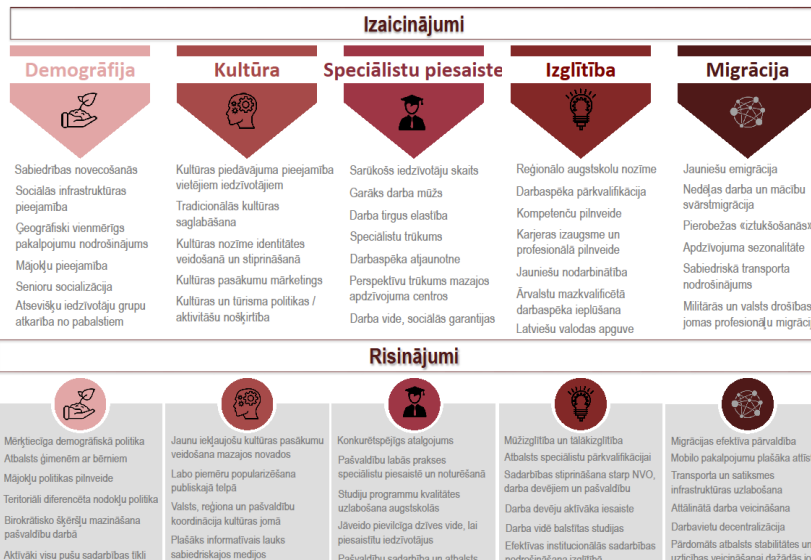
Izaicinājumi

Demogrāfija

Sabiedrības novecošanās
Sociālās infrastruktūras pieejamība
Ģeogrāfiski vienmērīgs pakalpojumu nodrošinājums
Mājokļu pieejamība
Senioru socializācija
Atsevišķu iedzīvotāju grupu atkarība no pabalstiem

Kultūra

Kultūras piedāvājuma pieejamība vietējiem iedzīvotājiem
Tradicionālās kultūras saglabāšana
Kultūras nozīme identitātes veidošanā un stiprināšanā
Kultūras pasākumu mārketings
Kultūras un tūrisma politikas / aktivitāšu noškirtība

Speciālistu piesaiste

Sarūkošs iedzīvotāju skaits
Garāks darba mūžs
Darba tirgus elastība
Speciālistu trūkums
Darbaspēka atjaunotne
Perspektīvu trūkums mazajos apdzīvojuma centros
Darba vide, sociālās garantijas

Izglītība

Reģionālo augstskolu nozīme
Darbaspēka pārkvalifikācija
Kompetenču pilnveide
Karjeras izaugsme un profesionālā pilnveide
Jauniešu nodarbinātība
Ārvalstu mazkvalificētā darbaspēka ieplūšana
Latviešu valodas apguve

Migrācija

Jauniešu emigrācija
Nedēļas darba un mācību svārstmigrācija
Pierobežas «iztukšošanās»
Apdzīvojuma sezonalitāte
Sabiedriskā transporta nodrošinājums
Militārās un valsts drošības jomas profesionāļu migrāc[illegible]

Risinājumi

Mērķtiecīga demogrāfiskā politika
Atbalsts ģimenēm ar bērniem
Mājokļu politikas pilnveide
Teritoriāli diferencēta nodokļu politika
Birokrātisko šķēršļu mazināšana pašvaldību darbā
Aktīvāki visu pušu sadarbības tīkli

Jaunu iekļaujošu kultūras pasākumu veidošana mazajos novados
Labo piemēru popularizēšana publiskajā telpā
Valsts, reģiona un pašvaldību koordinācija kultūras jomā
Plašāks informatīvais lauks sabiedriskajos medijos

Konkurētspējīgs atalgojums
Pašvaldību labās prakses speciālistu piesaistē un noturēšanā
Studiju programmu kvalitātes uzlabošana augstskolās
Jāveido pievilcīga dzīves vide, lai piesaistītu iedzīvotājus
Pašvaldību sadarbība un atbalsts

Mūžizglītība un tālākizglītība
Atbalsts speciālistu pārkvalifikācijai
Sadarbības stiprināšana starp NVO, darba devējiem un pašvaldību
Darba devēju aktīvāka iesaiste
Darba vidē balstītas studijas
Efektīvas institucionālās sadarbības nodrošināšana izglītībā

Migrācijas efektīva pārvaldība
Mobilo pakalpojumu plašāka attīs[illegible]
Transporta un satiksmes infrastruktūras uzlabošana
Attālinātā darba veicināšana
Darbavietu decentralizācija
Pārdomāts atbalsts stabilitātes un uzticības veicināšanai dažādās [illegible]